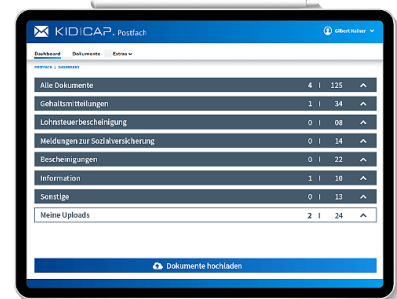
KIDICAP. Postfach

Gilbert Huber

Dashboard Dokumente Extras

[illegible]

Alle Dokumente 4 | 125

Gehaltsmitteilungen 1 | 34

Lohnsteuerbescheinigung 0 | 08

Meldungen zur Sozialversicherung 0 | 14

Bescheinigungen 0 | 22

Information 1 | 10

Sonstige 0 | 13

Meine Uploads 2 | 24

Dokumente hochladen